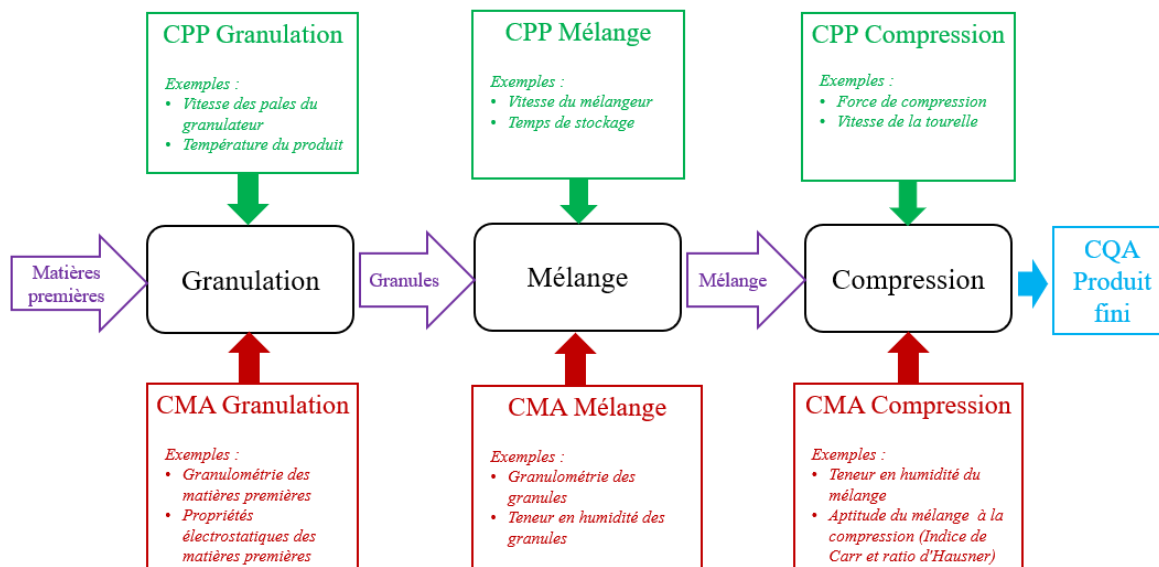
CPP Granulation

Exemples :
• Vitesse des pales du granulateur
• Température du produit

CPP Mélange

Exemples :
• Vitesse du mélangeur
• Temps de stockage

CPP Compression

Exemples :
• Force de compression
• Vitesse de la tourelle

Matières premières

Granulation

Granules

Mélange

Mélange

Compression

CQA Produit fini

CMA Granulation

Exemples :
• Granulométrie des matières premières
• Propriétés électrostatiques des matières premières

CMA Mélange

Exemples :
• Granulométrie des granules
• Teneur en humidité des granules

CMA Compression

Exemples :
• Teneur en humidité du mélange
• Aptitude du mélange à la compression (Indice de Carr et ratio d'Hausner)